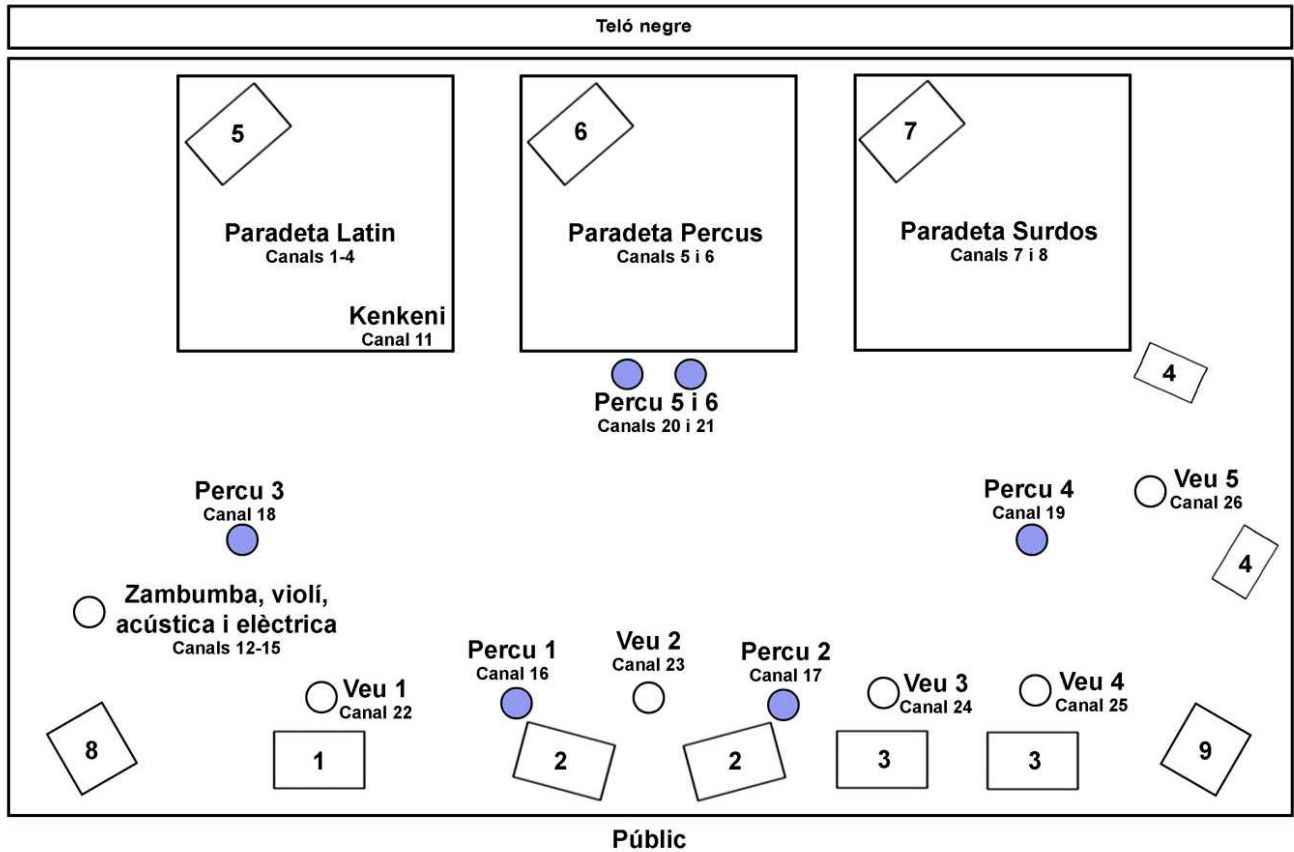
Teló negre

5

Paradeta Latin
Canals 1-4

Kenkeni
Canal 11

6

Paradeta Percus
Canals 5 i 6

7

Paradeta Surdos
Canals 7 i 8

4

Percu 5 i 6
Canals 20 i 21

Percu 3
Canal 18

Percu 4
Canal 19

Veu 5
Canal 26

4

Zambumba, violí, acústica i elèctrica
Canals 12-15

Percu 1
Canal 16

Veu 2
Canal 23

Percu 2
Canal 17

Veu 1
Canal 22

Veu 3
Canal 24

Veu 4
Canal 25

8

1

2

2

3

3

9

Públic